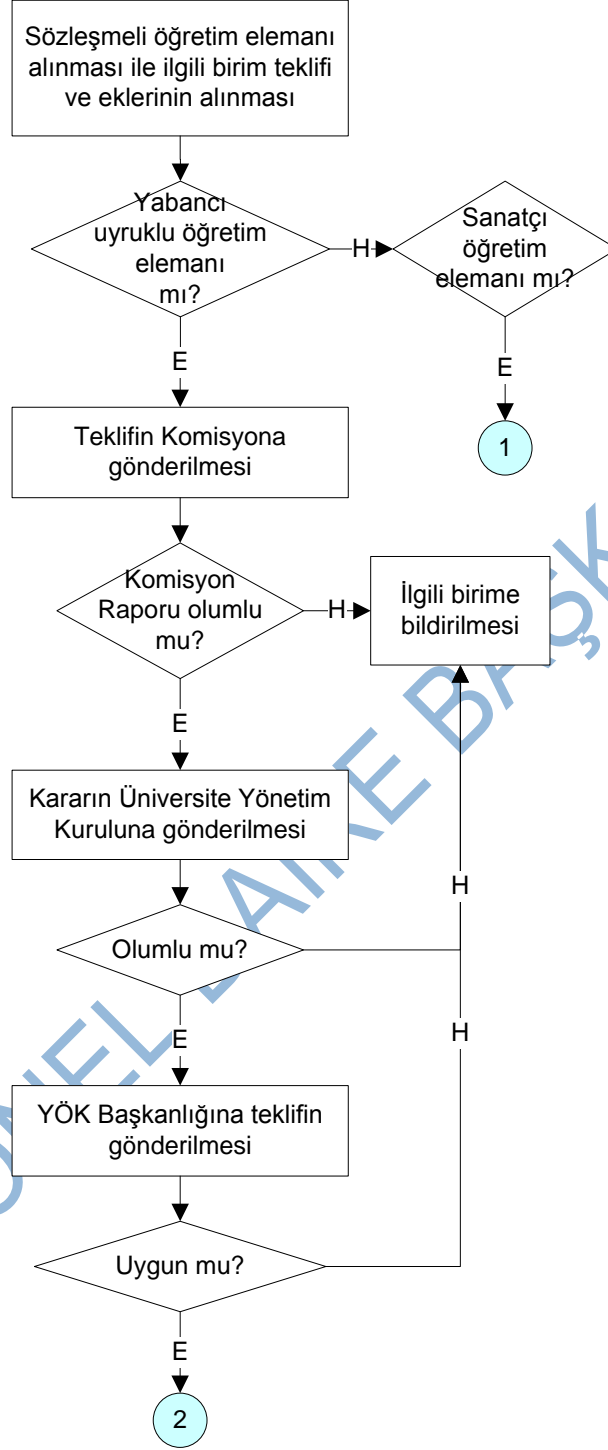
Sözleşmeli öğretim elemanı alınması ile ilgili birim teklifi ve eklerinin alınması

Yabancı uyruklu öğretim elemanı mı?

H

Sanatçı öğretim elemanı mı?

E

E

1

Teklifin Komisyona gönderilmesi

Komisyon Raporu olumlu mu?

H

İlgili birime bildirilmesi

E

Kararın Üniversite Yönetim Kuruluna gönderilmesi

H

Olumlu mu?

E

H

YÖK Başkanlığına teklifin gönderilmesi

Uygun mu?

E

2

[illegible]